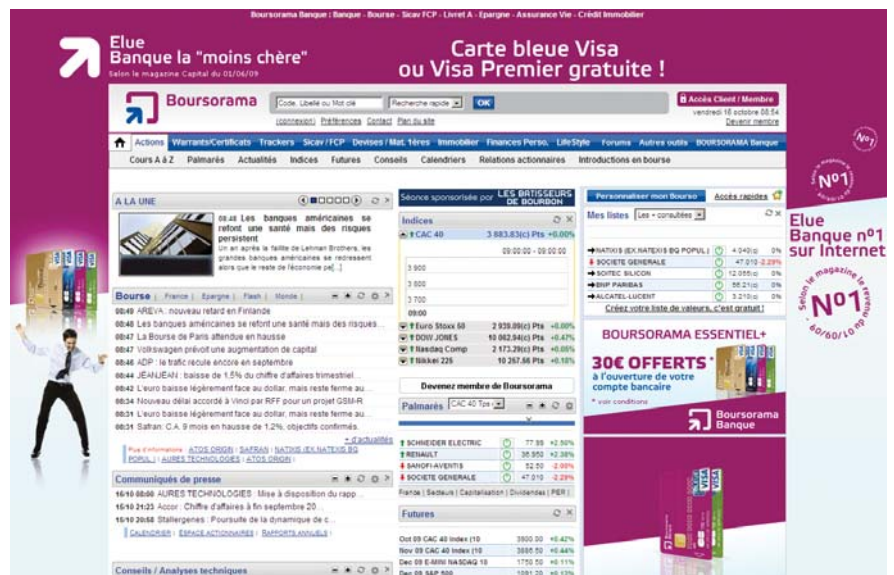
Boursorama Banque : Banque - Bourse - Sicav FCP - Livret A - Epargne - Assurance Vie - Crédit Immobilier

Elue Banque la "moins chère"
Selon le magazine Capital du 01/06/09

Carte bleue Visa ou Visa Premier gratuite !

Boursorama

Code, Libellé ou Mot clé | Recherche rapide | OK

Accès Client / Membre
vendredi 16 octobre 08:54
Devenir membre

(connexion) Préférences Contact Plan du site

Actions | Warrants/Certificats | Trackers | Sicav / FCP | Devises / Mat. 1ères | Immobilier | Finances Perso. | LifeStyle | Forums | Autres outils | BOURSORAMA Banque

Cours A à Z | Palmarès | Actualités | Indices | Futures | Conseils | Calendriers | Relations actionnaires | Introductions en bourse

N°1

Elue Banque n°1 sur Internet
Selon le magazine ... N°1

A LA UNE

08:46 Les banques américaines se refont une santé mais des risques persistent
Un an après la faillite de Lehman Brothers, les grandes banques américaines se redressent alors que le reste de l'économie pé[...]

Bourse | France | Epargne | Flash | Monde |

08:49 AREVA : nouveau retard en Finlande
08:48 Les banques américaines se refont une santé mais des risques...
08:47 La Bourse de Paris attendue en hausse
08:47 Volkswagen prévoit une augmentation de capital
08:46 ADP : le trafic recule encore en septembre
08:44 JEANJEAN : baisse de 1,5% du chiffre d'affaires trimestriel...
08:42 L'euro baisse légèrement face au dollar, mais reste ferme au...
08:34 Nouveau délai accordé à Vinci par RFF pour un projet GSM-R
08:31 L'euro baisse légèrement face au dollar, mais reste ferme au...
08:31 Safran: C.A. 9 mois en hausse de 1,2%, objectifs confirmés.
+ d'actualités
Plus d'informations : ATOS ORIGIN | SAFRAN | NATIXIS (EX NATEXIS BQ POPUL.) | AURES TECHNOLOGIES | ATOS ORIGIN |

Communiqués de presse

15/10 08:00 AURES TECHNOLOGIES : Mise à disposition du rapp...
15/10 21:25 Accor : Chiffre d'affaires à fin septembre 20...
15/10 20:58 Stallergenes : Poursuite de la dynamique de c...
CALENDRIER | ESPACE ACTIONNAIRES | RAPPORTS ANNUELS |

Conseils / Analyses techniques

Séance sponsorisée par LES BATISSEURS DE BOURBON

Indices
CAC 40 3 883.83(c) Pts +0.00%
09:00:00 - 09:00:00
3 900
3 800
3 700
09:00
Euro Stoxx 50 2 939.09(c) Pts +0.00%
DOW JONES 10 062.94(c) Pts +0.47%
Nasdaq Comp 2 173.29(c) Pts +0.05%
Nikkei 225 10 257.56 Pts +0.18%

Devenez membre de Boursorama

Palmarès CAC 40 Tps

| | | |
|---|---|---|
| SCHNEIDER ELECTRIC | 77.98 | +2.50% |
| RENAULT | 35.950 | +2.38% |
| SANOFI-AVENTIS | 52.50 | -2.00% |
| SOCIETE GENERALE | 47.010 | -2.29% |

France | Secteurs | Capitalisation | Dividendes | PER |

Futures

| | | |
|---|---|---|
| Oct 09 CAC 40 Index (10 | 3900.00 | +0.42% |
| Nov 09 CAC 40 Index (10 | 3886.50 | +0.44% |
| Dec 09 E-MINI NASDAQ 10 | 1750.50 | +0.11% |
| Dec 09 S&P 500 | 1091.70 | +0.13% |

Personnaliser mon Bourso | Accès rapides

Mes listes | Les + consultées

| | | |
|---|---|---|
| NATIXIS (EX NATEXIS BQ POPUL.) | 4.040(c) | 0% |
| SOCIETE GENERALE | 47.010 | -2.29% |
| SOITEC SILICON | 12.055(c) | 0% |
| BNP PARIBAS | 55.21(c) | 0% |
| ALCATEL-LUCENT | 3.210(c) | 0% |

Créez votre liste de valeurs, c'est gratuit !

BOURSORAMA ESSENTIEL+
30€ OFFERTS à l'ouverture de votre compte bancaire
* voir conditions
Boursorama Banque